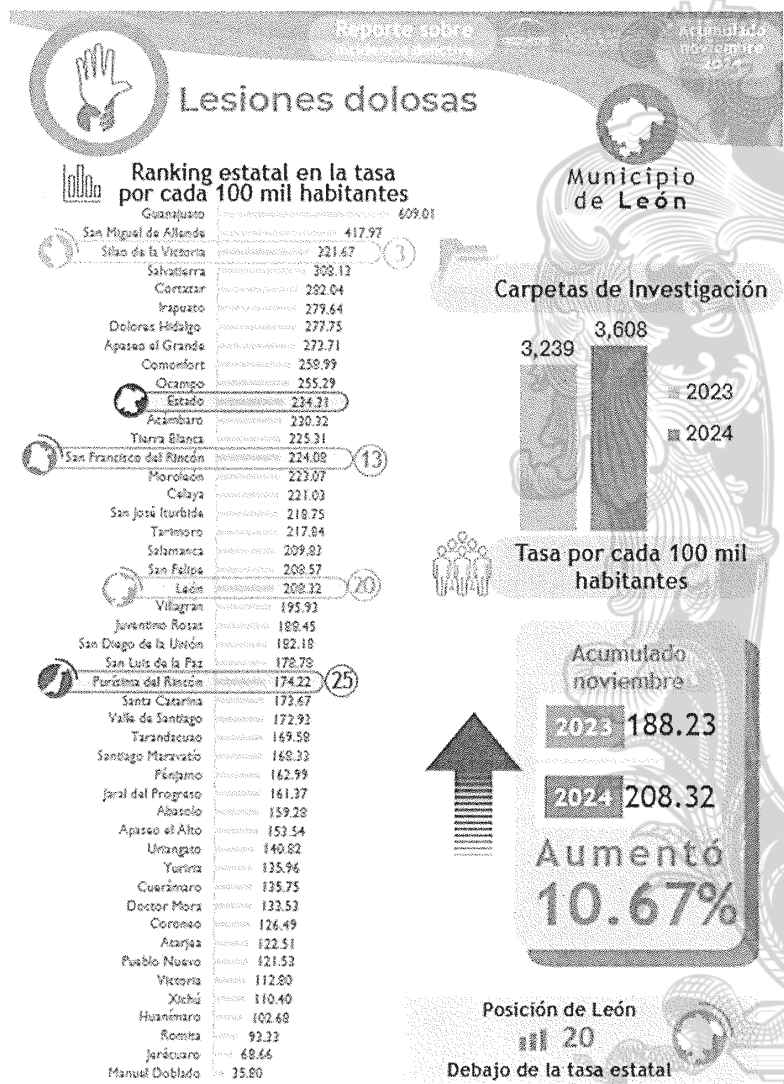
Reporte sobre incidencia delictiva

Acumulado noviembre 2024

Lesiones dolosas

Ranking estatal en la tasa por cada 100 mil habitantes

| | |
|---|---|
| Guanajuato | 609.01 |
| San Miguel de Allende | 417.97 |
| Silao de la Victoria | 321.67 (3) |
| Salvatierra | 303.13 |
| Cortazar | 282.04 |
| Irapuato | 279.64 |
| Dolores Hidalgo | 277.75 |
| Apaseo el Grande | 272.71 |
| Comonfort | 259.99 |
| Ocampo | 255.29 |
| Estado | 234.31 |
| Acámbaro | 230.32 |
| Tierra Blanca | 225.31 |
| San Francisco del Rincón | 224.08 (13) |
| Moroleón | 223.07 |
| Celaya | 221.03 |
| San José Iturbide | 218.75 |
| Tarimoro | 217.84 |
| Salamanca | 209.83 |
| San Felipe | 208.57 |
| León | 208.32 (20) |
| Villagrán | 195.93 |
| Juventino Rosas | 188.45 |
| San Diego de la Unión | 182.18 |
| San Luis de la Paz | 178.79 |
| Purísima del Rincón | 174.22 (25) |
| Santa Catarina | 173.67 |
| Valle de Santiago | 172.93 |
| Tarandacuao | 169.58 |
| Santiago Maravatío | 168.33 |
| Pénjamo | 162.99 |
| Jaral del Progreso | 161.37 |
| Abasolo | 159.28 |
| Apaseo el Alto | 153.54 |
| Uriangato | 140.82 |
| Yuriria | 135.96 |
| Cuerámaro | 135.75 |
| Doctor Mora | 133.53 |
| Coroneo | 126.49 |
| Atarjea | 122.51 |
| Pueblo Nuevo | 121.53 |
| Victoria | 112.80 |
| Xichú | 110.40 |
| Huanímaro | 102.68 |
| Romita | 93.23 |
| Jerécuaro | 68.66 |
| Manuel Doblado | 35.80 |

Municipio de León

Carpetas de Investigación

3,239
3,608
2023
2024

Tasa por cada 100 mil habitantes

Acumulado noviembre
2023 188.23
2024 208.32
Aumentó
10.67%

Posición de León
20
Debajo de la tasa estatal